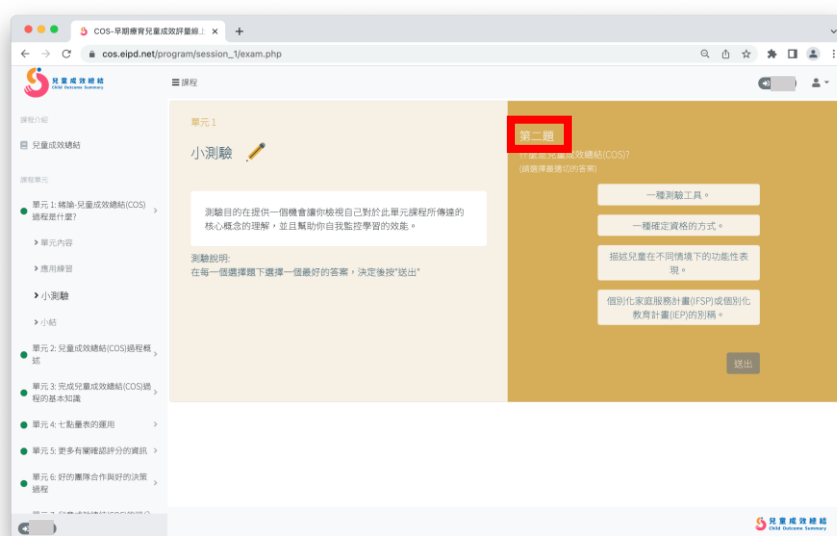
COS-早期療育兒童成效評量線上 ×

cos.eipd.net/program/session_1/exam.php

兒童成效總結
Child Outcome Summary

≡ 課程

課程介紹

兒童成效總結

課程單元

單元 1: 概論-兒童成效總結(COS)過程是什麼?

› 單元內容

› 應用練習

› 小測驗

› 小結

單元 2: 兒童成效總結(COS)過程概述

單元 3: 完成兒童成效總結(COS)過程的基本知識

單元 4: 七點量表的運用

單元 5: 更多有關確認評分的資訊

單元 6: 好的團隊合作與好的決策過程

單元 1

小測驗

測驗目的在提供一個機會讓你檢視自己對於此單元課程所傳達的核心概念的理解，並且幫助你自我監控學習的效益。

測驗說明:
在每一個選擇題下選擇一個最好的答案，決定後按"送出"

第二題

什麼是兒童成效總結(COS)?
(請選擇最適切的答案)

一種測驗工具。

一種確定資格的方式。

描述兒童在不同情境下的功能性表現。

個別化家庭服務計畫(IFSP)或個別化教育計畫(IEP)的別稱。

送出

兒童成效總結
Child Outcome Summary